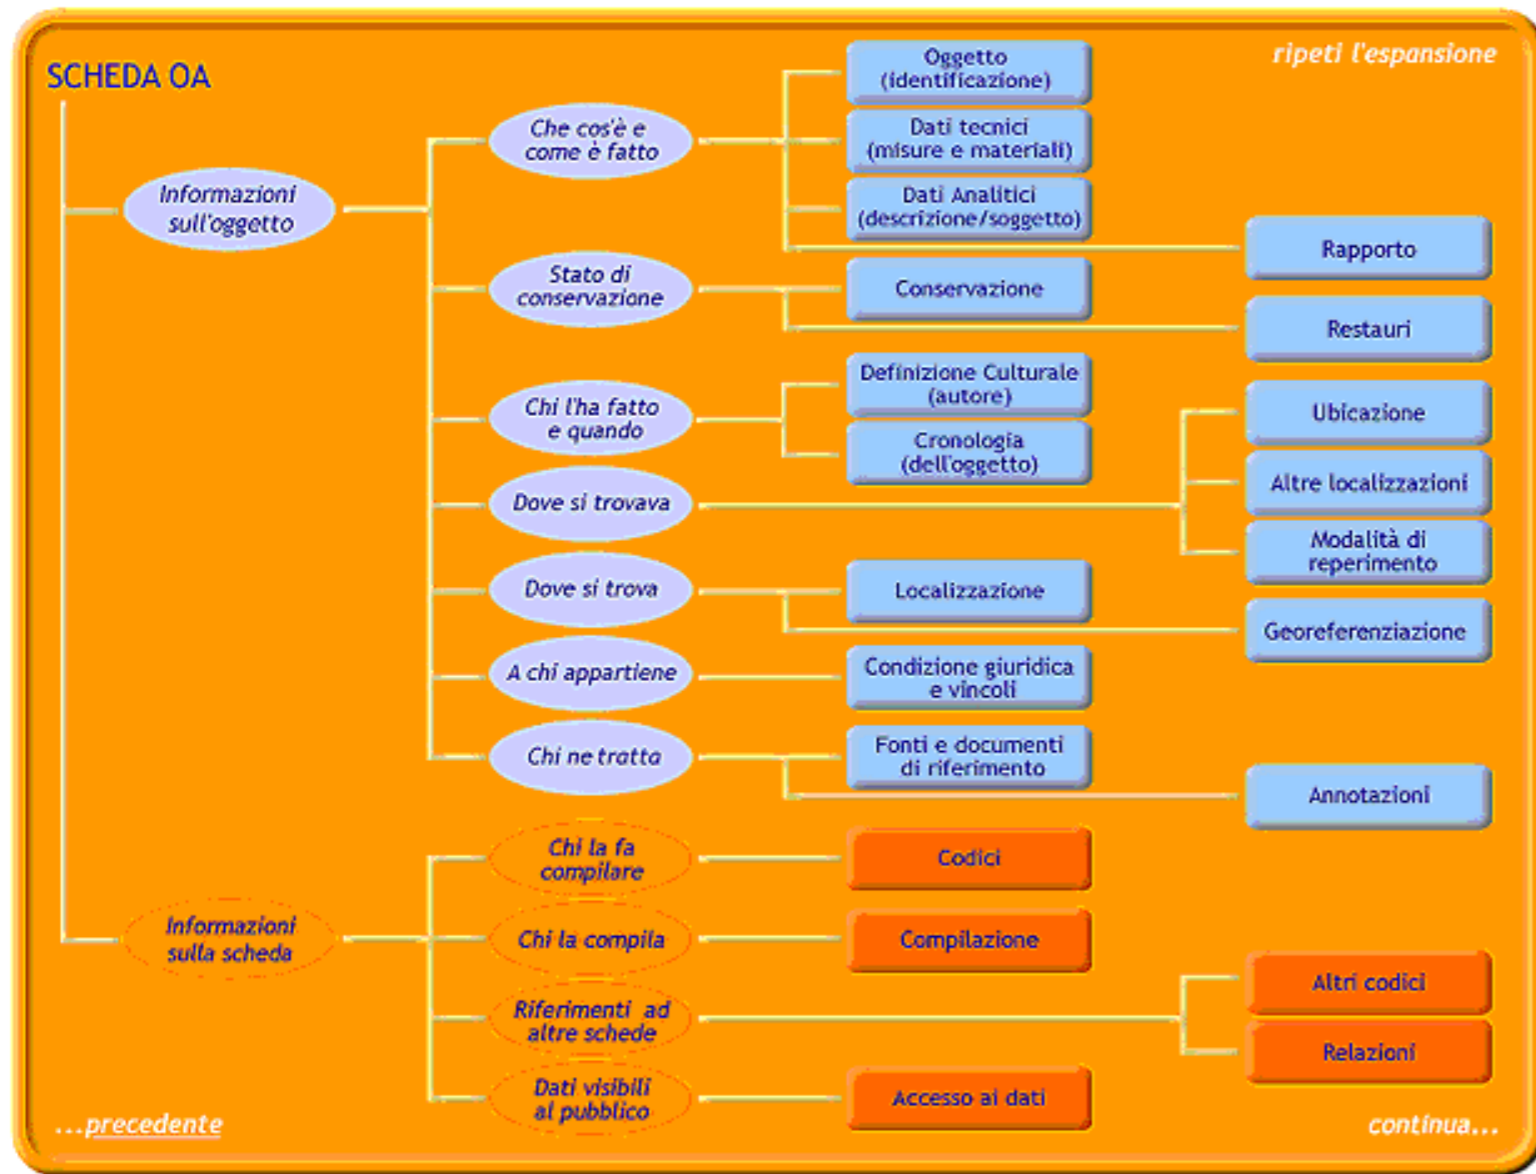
SCHEDA OA

ripeti l'espansione

Informazioni sull'oggetto

Che cos'è e come è fatto

Oggetto (identificazione)

Dati tecnici (misure e materiali)

Dati Analitici (descrizione/soggetto)

Rapporto

Stato di conservazione

Conservazione

Restauri

Chi l'ha fatto e quando

Definizione Culturale (autore)

Cronologia (dell'oggetto)

Dove si trovava

Ubicazione

Altre localizzazioni

Modalità di reperimento

Dove si trova

Localizzazione

Georeferenziazione

A chi appartiene

Condizione giuridica e vincoli

Chi ne tratta

Fonti e documenti di riferimento

Annotazioni

Informazioni sulla scheda

Chi la fa compilare

Codici

Chi la compila

Compilazione

Riferimenti ad altre schede

Altri codici

Relazioni

Dati visibili al pubblico

Accesso ai dati

...precedente

continua...